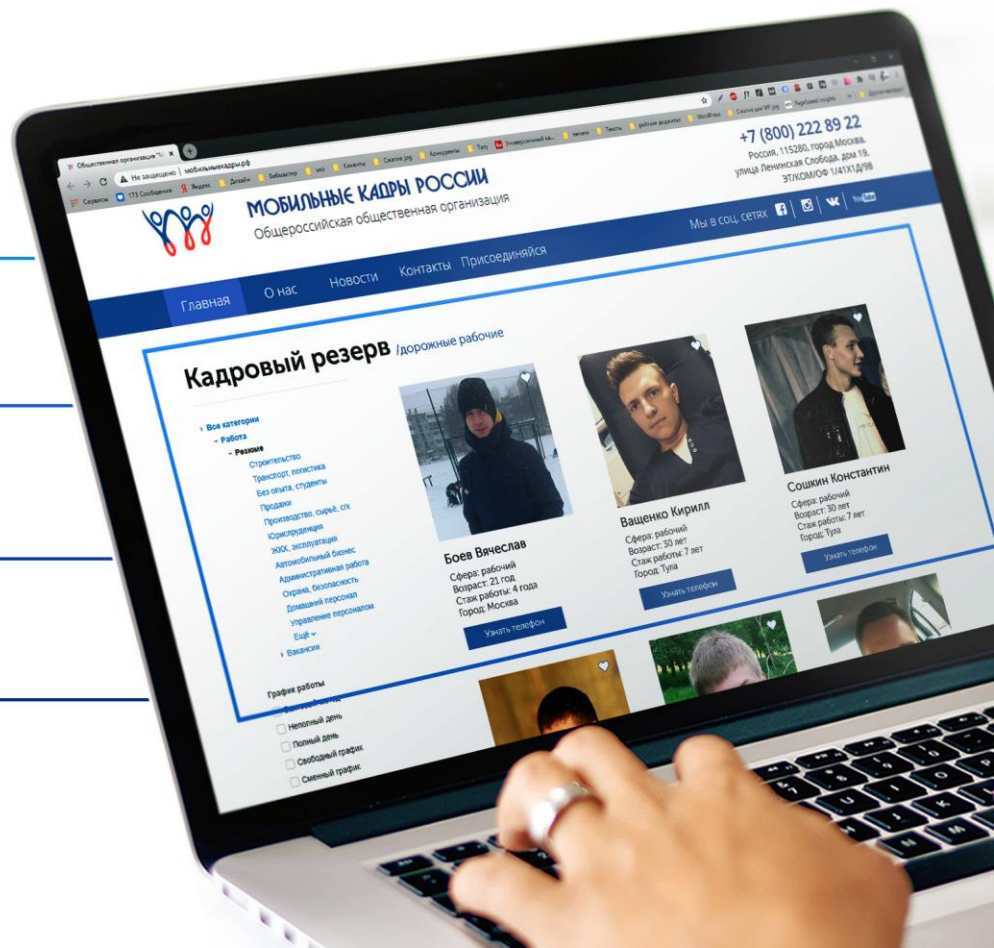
Общественная организация "М
Не защищено | мобильныекадры.рф
Сервисы 173 Сообщения Яндекс Дизайн Вебмастер seo Каналы Сжатие jpg Конкуренты Тазу Универсальный ка... печати Тексты рабочие документы WordPress Сжатие jpg Другие закладки

МОБИЛЬНЫЕ КАДРЫ РОССИИ
Общероссийская общественная организация

+7 (800) 222 89 22
Россия, 115280, город Москва, улица Ленинская Слобода, дом 19, ЭТ/КОМ/ОФ 1/41Х1Д/98

Мы в соц. сетях

Главная О нас Новости Контакты Присоединяйся

Кадровый резерв /дорожные рабочие

› Все категории
⌄ Работа
⌄ Резюме
Строительство
Транспорт, логистика
Без опыта, студенты
Продажи
Производство, сырьё, с/х
Юриспруденция
ЖКХ, эксплуатация
Автомобильный бизнес
Административная работа
Охрана, безопасность
Домашний персонал
Управление персоналом
Ещё ⌄
› Вакансии

График работы
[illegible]
Неполный день
Полный день
Свободный график
Сменный график

Боев Вячеслав
Сфера: рабочий
Возраст: 21 год
Стаж работы: 4 года
Город: Москва
Узнать телефон

Ващенко Кирилл
Сфера: рабочий
Возраст: 30 лет
Стаж работы: 7 лет
Город: Тула
Узнать телефон

Сошкин Константин
Сфера: рабочий
Возраст: 30 лет
Стаж работы: 7 лет
Город: Тула
Узнать телефон